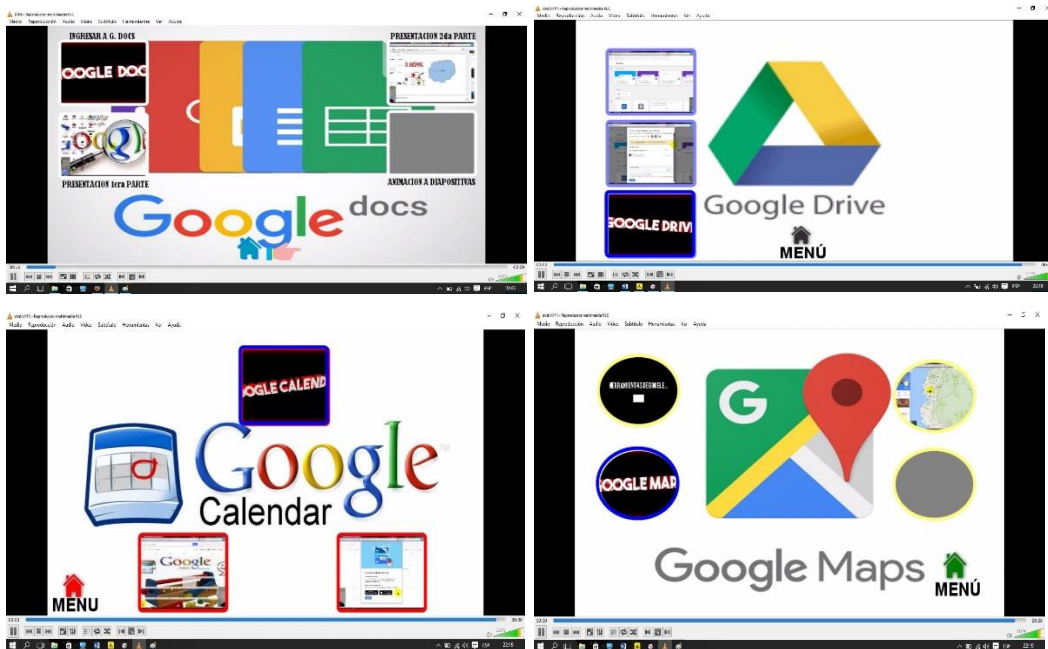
Medio Reproducción Audio Vídeo Subtítulo Herramientas Ver Ayuda

INGRESAR A G. DOCS

OOGLE DOC

PRESENTACION 2da PARTE

PRESENTACION 1era PARTE

ANIMACION A DIAPOSITIVAS

Google docs

Medio Reproducción Audio Vídeo Subtítulo Herramientas Ver Ayuda

OOGLE DRIV

Google Drive

MENÚ

Medio Reproducción Audio Vídeo Subtítulo Herramientas Ver Ayuda

OGLE CALEND

Google Calendar

MENU

Medio Reproducción Audio Vídeo Subtítulo Herramientas Ver Ayuda

HERRAMIENTAS DE GOOGLE...

OOGLE MAP

Google Maps

MENÚ